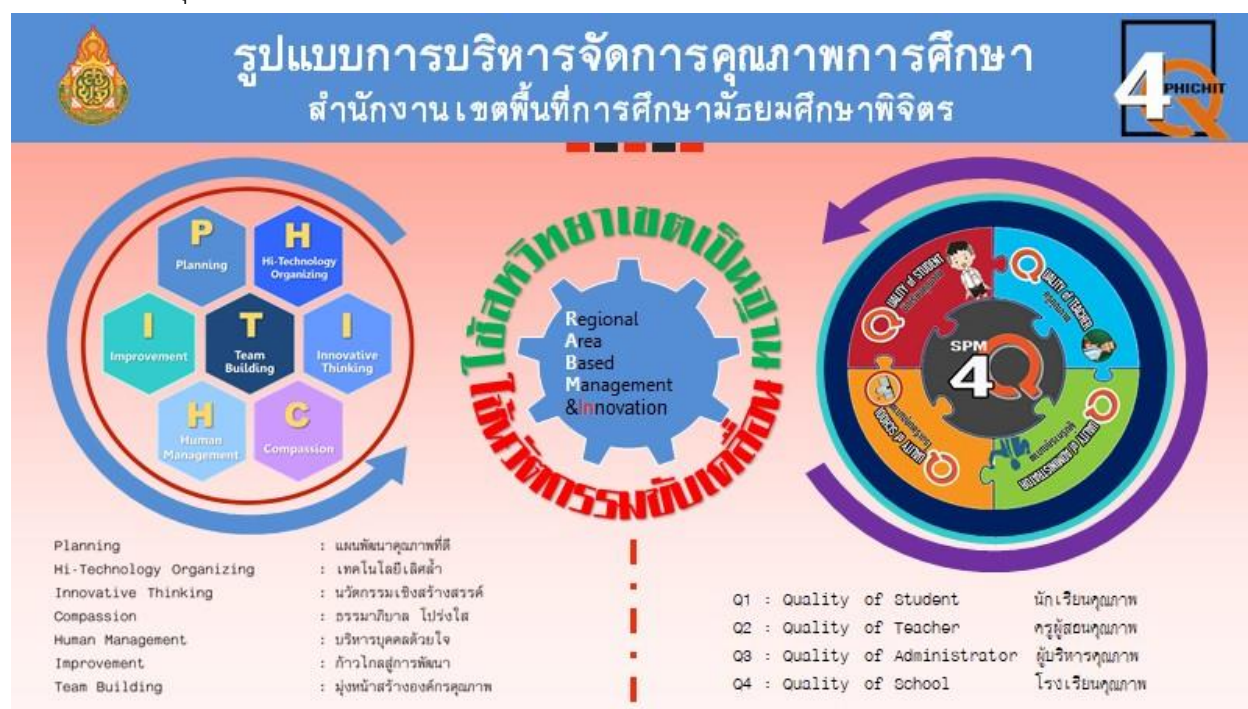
รูปแบบการบริหารจัดการคุณภาพการศึกษา
สำนักงานเขตพื้นที่การศึกษามัธยมศึกษาพิจิตร

4 PHICHIT

P
Planning

H
Hi-Technology Organizing

I
Improvement

T
Team Building

I
Innovative Thinking

H
Human Management

C
Compassion

ใช้สหวิทยาเขตเป็นฐาน
ใช้นวัตกรรมขับเคลื่อน

Regional
Area
Based
Management
&Innovation

SPM 4Q

QUALITY of STUDENT
QUALITY of TEACHER
QUALITY of ADMINISTRATOR
QUALITY of SCHOOL

Planning : แผนพัฒนาคุณภาพที่ดี
Hi-Technology Organizing : เทคโนโลยีเลิศล้ำ
Innovative Thinking : นวัตกรรมเชิงสร้างสรรค์
Compassion : ธรรมาภิบาล โปร่งใส
Human Management : บริหารบุคคลด้วยใจ
Improvement : ก้าวไกลสู่การพัฒนา
Team Building : มุ่งหน้าสร้างองค์กรคุณภาพ

Q1 : Quality of Student นักเรียนคุณภาพ
Q2 : Quality of Teacher ครูผู้สอนคุณภาพ
Q3 : Quality of Administrator ผู้บริหารคุณภาพ
Q4 : Quality of School โรงเรียนคุณภาพ